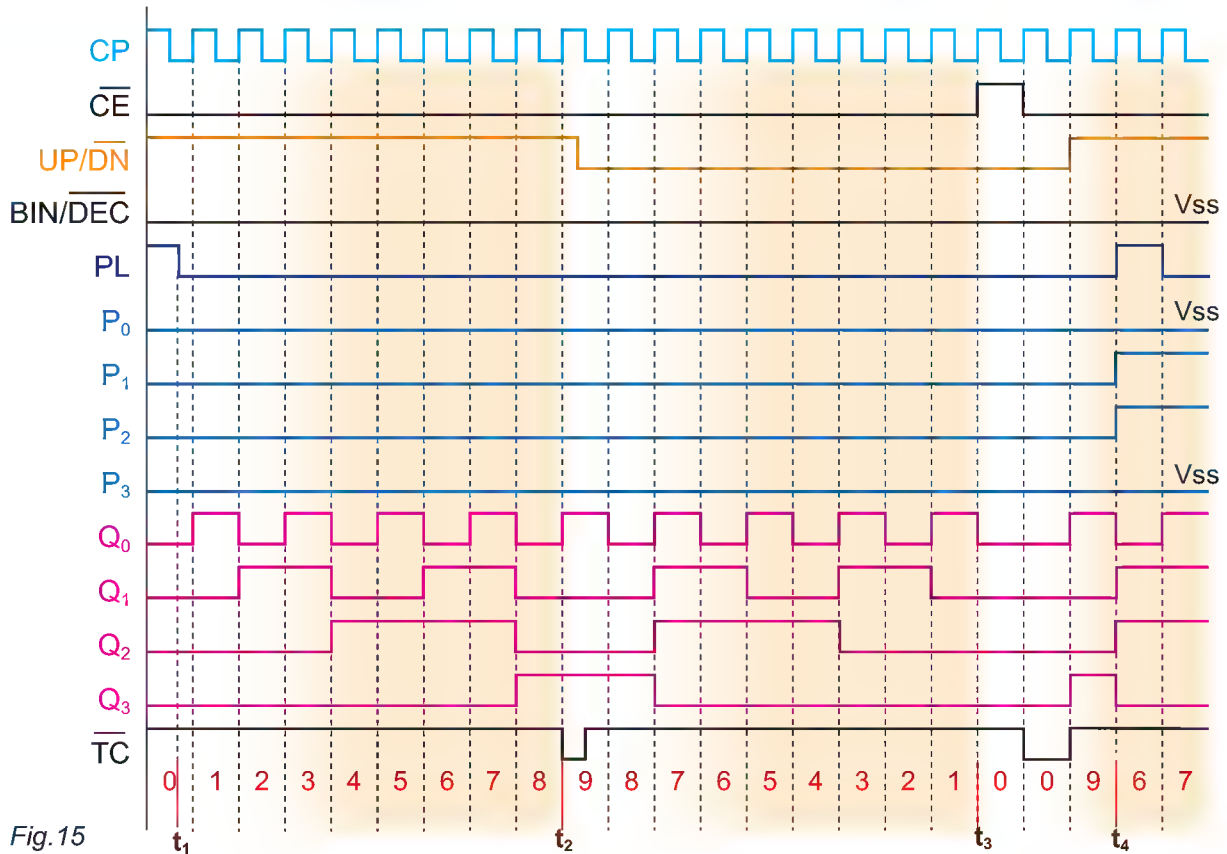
CP
$\overline{CE}$
UP/$\overline{DN}$
BIN/$\overline{DEC}$
Vss
PL
$P_0$
Vss
$P_1$
$P_2$
$P_3$
Vss
$Q_0$
$Q_1$
$Q_2$
$Q_3$
$\overline{TC}$

0 1 2 3 4 5 6 7 8 9 8 7 6 5 4 3 2 1 0 0 9 6 7

Fig.15
$t_1$
$t_2$
$t_3$
$t_4$